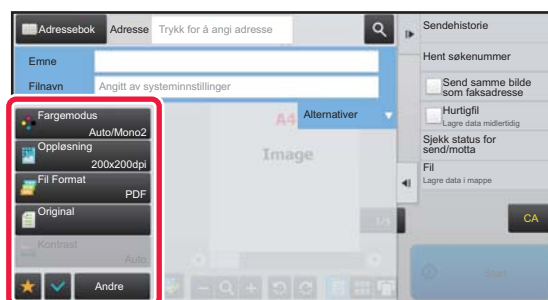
Adressebok
Adresse
Trykk for å angi adresse
Emne
Filnavn
Angitt av systeminnstillinger
Fargemodus
Auto/Mono2
Oppløsning
200x200dpi
Fil Format
PDF
Original
Kontrast
Auto
Andre
A4
Alternativer
Image
1/1
Sendehistorie
Hent søkenummer
Send samme bilde som faksadresse
Hurtigfil
Lagre data midlertidig
Sjekk status for send/motta
Fil
Lagre data i mappe
CA
Start